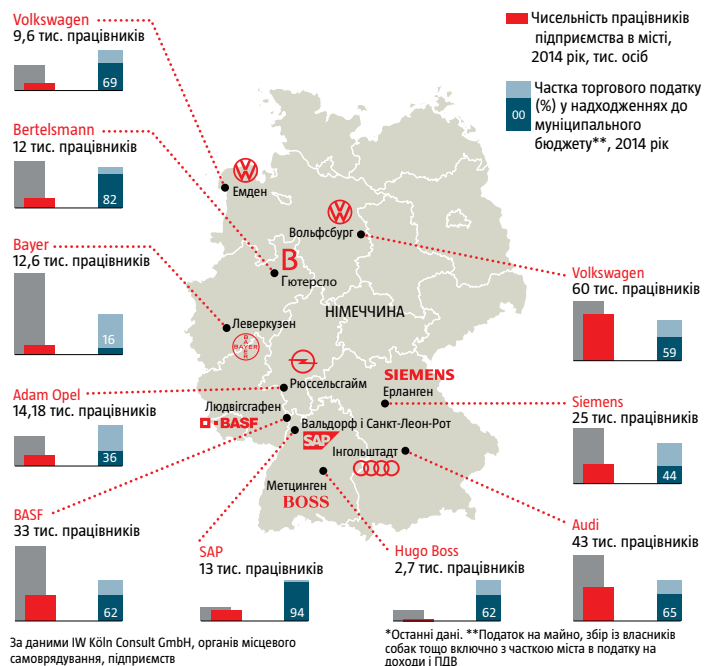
Volkswagen
9,6 тис. працівників
69

Чисельність працівників підприємства в місті, 2014 рік, тис. осіб

00
Частка торгового податку (%) у надходженнях до муніципального бюджету**, 2014 рік

Bertelsmann
12 тис. працівників
82

Bayer
12,6 тис. працівників
16

Adam Opel
14,18 тис. працівників
36

BASF
33 тис. працівників
62

SAP
13 тис. працівників
94

Hugo Boss
2,7 тис. працівників
62

Audi
43 тис. працівників
65

Siemens
25 тис. працівників
44

Volkswagen
60 тис. працівників
59

Емден
Вольфсбург
Гютерсло
НІМЕЧЧИНА
Леверкузен
BAYER
Рюссельсгайм
SIEMENS
Ерланген
Людвігсгафен
BASF
Вальдорф і Санкт-Леон-Рот
SAP
Інгольштадт
Метцинген
BOSS

За даними IW Köln Consult GmbH, органів місцевого самоврядування, підприємств

*Останні дані. **Податок на майно, збір із власників собак тощо включно з часткою міста в податку на доходи і ПДВ